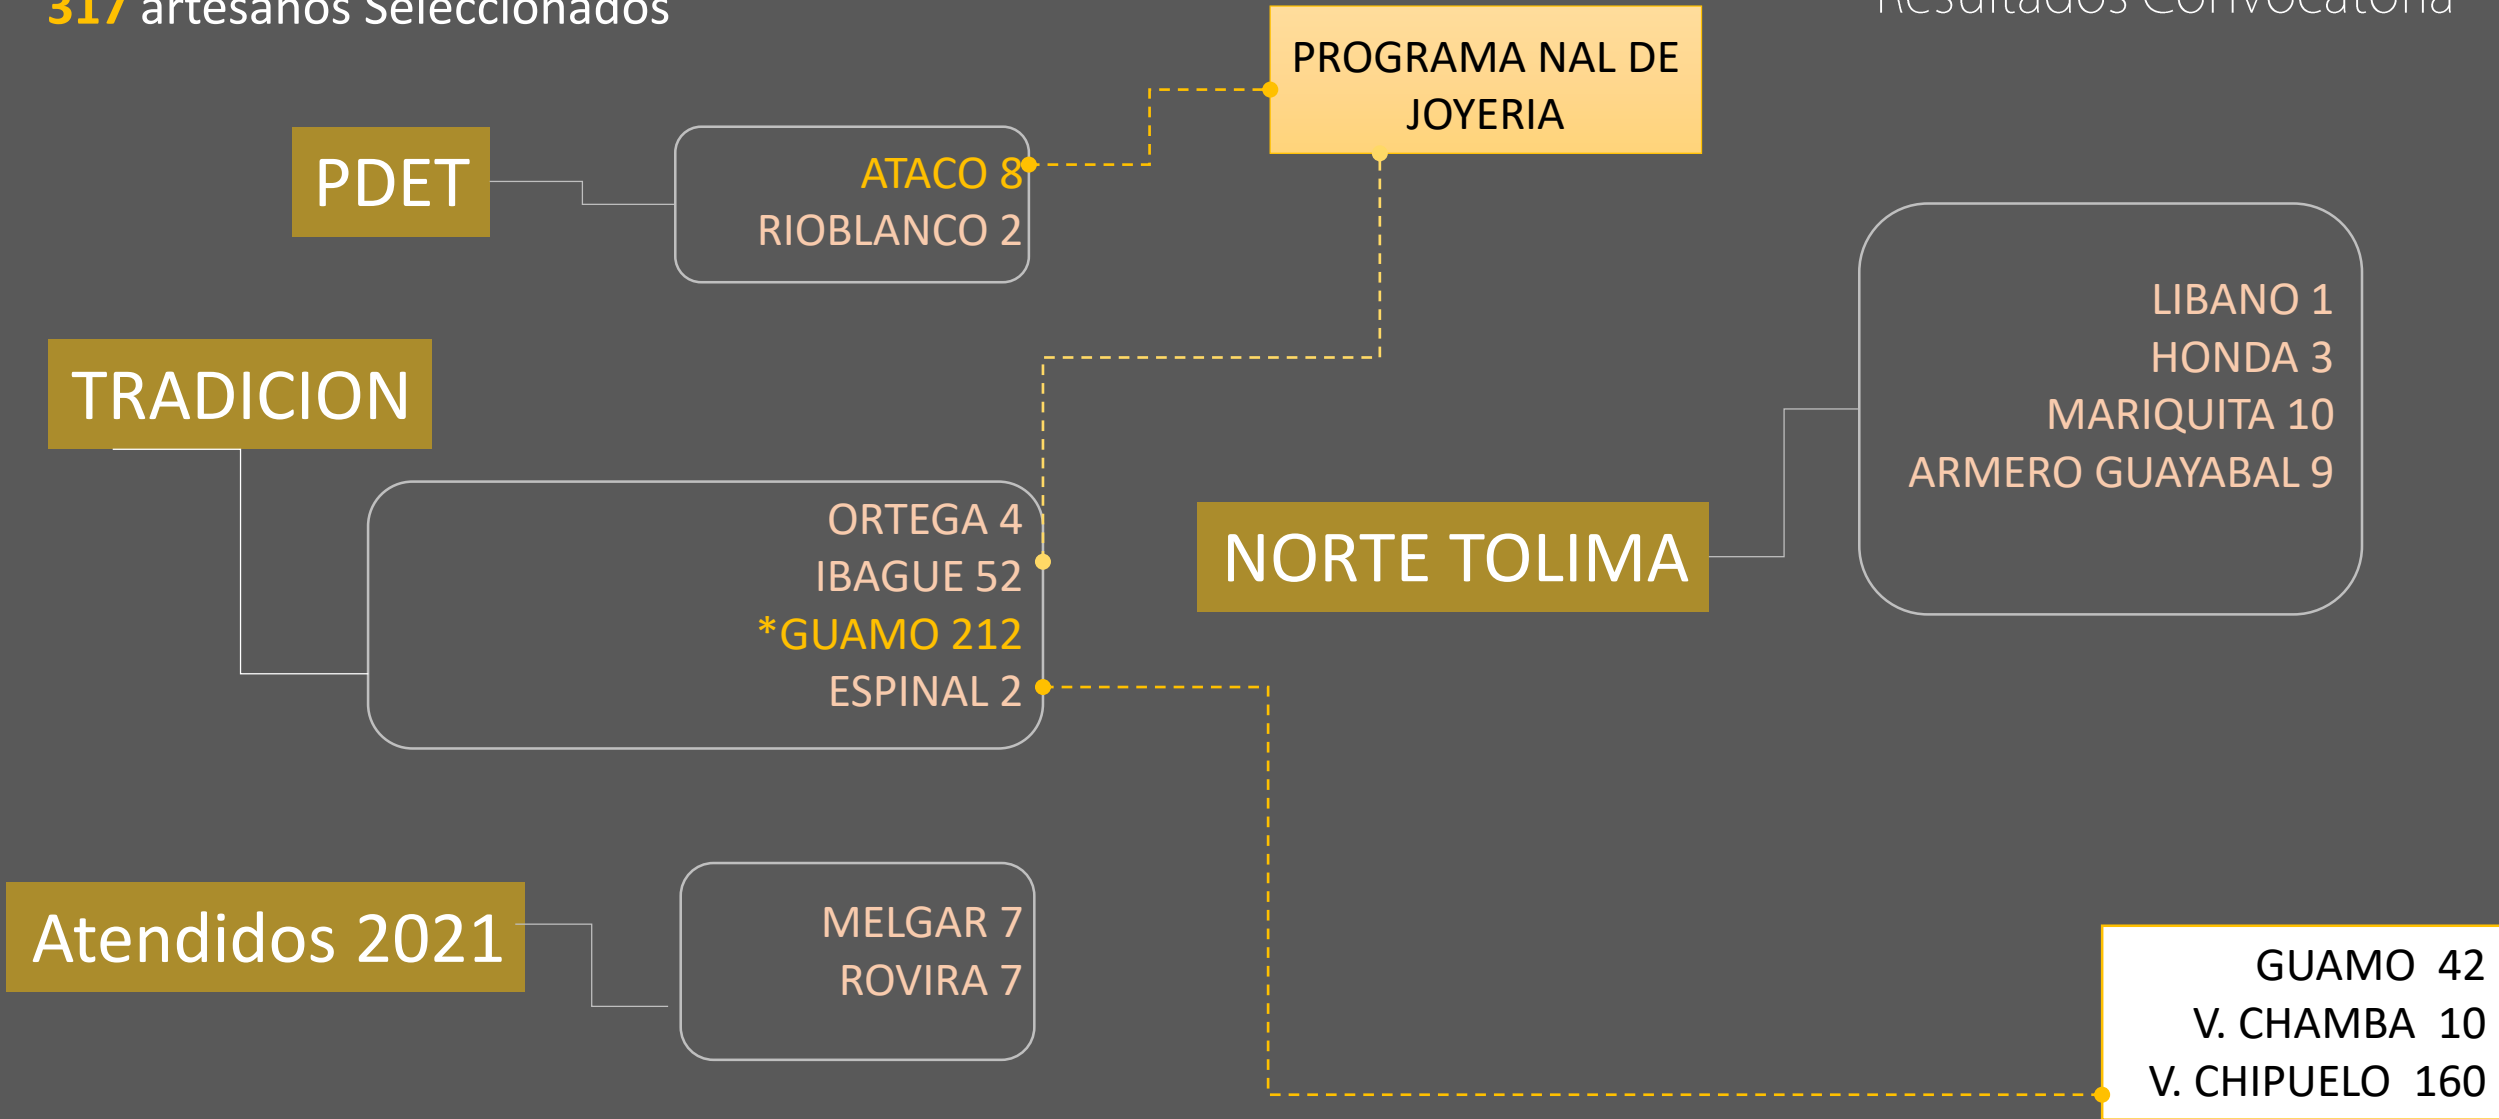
317 artesanos Seleccionados

Resultados Convocatoria

PROGRAMA NAL DE JOYERIA

PDET

ATACO 8
RIOBLANCO 2

TRADICION

ORTEGA 4
IBAGUE 52
*GUAMO 212
ESPINAL 2

NORTE TOLIMA

LIBANO 1
HONDA 3
MARIQUITA 10
ARMERO GUAYABAL 9

Atendidos 2021

MELGAR 7
ROVIRA 7

GUAMO 42
V. CHAMBA 10
V. CHIPUELO 160